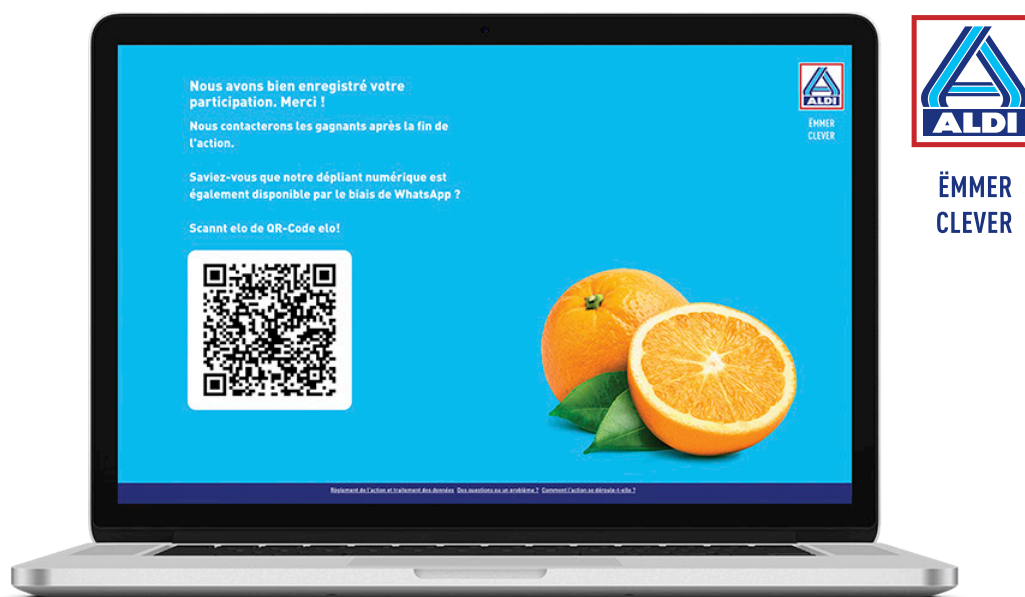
Nous avons bien enregistré votre participation. Merci !

Nous contacterons les gagnants après la fin de l'action.

Saviez-vous que notre dépliant numérique est également disponible par le biais de WhatsApp ?

Scannt elo de QR-Code elo!

ALDI

ËMMER CLEVER

Règlement de l'action et traitement des données Des questions ou un problème ? Comment l'action se déroule-t-elle ?

ALDI

ËMMER CLEVER